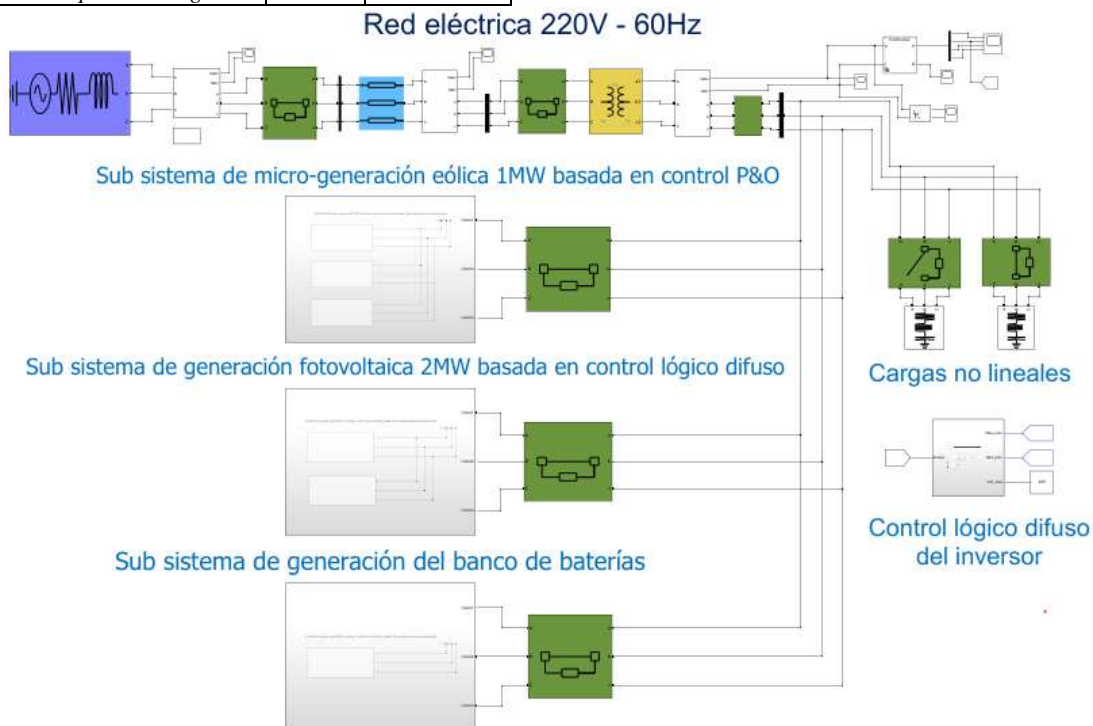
Red eléctrica 220V - 60Hz

Sub sistema de micro-generación eólica 1MW basada en control P&O

Sub sistema de generación fotovoltaica 2MW basada en control lógico difuso

Cargas no lineales

Control lógico difuso del inversor

Sub sistema de generación del banco de baterías